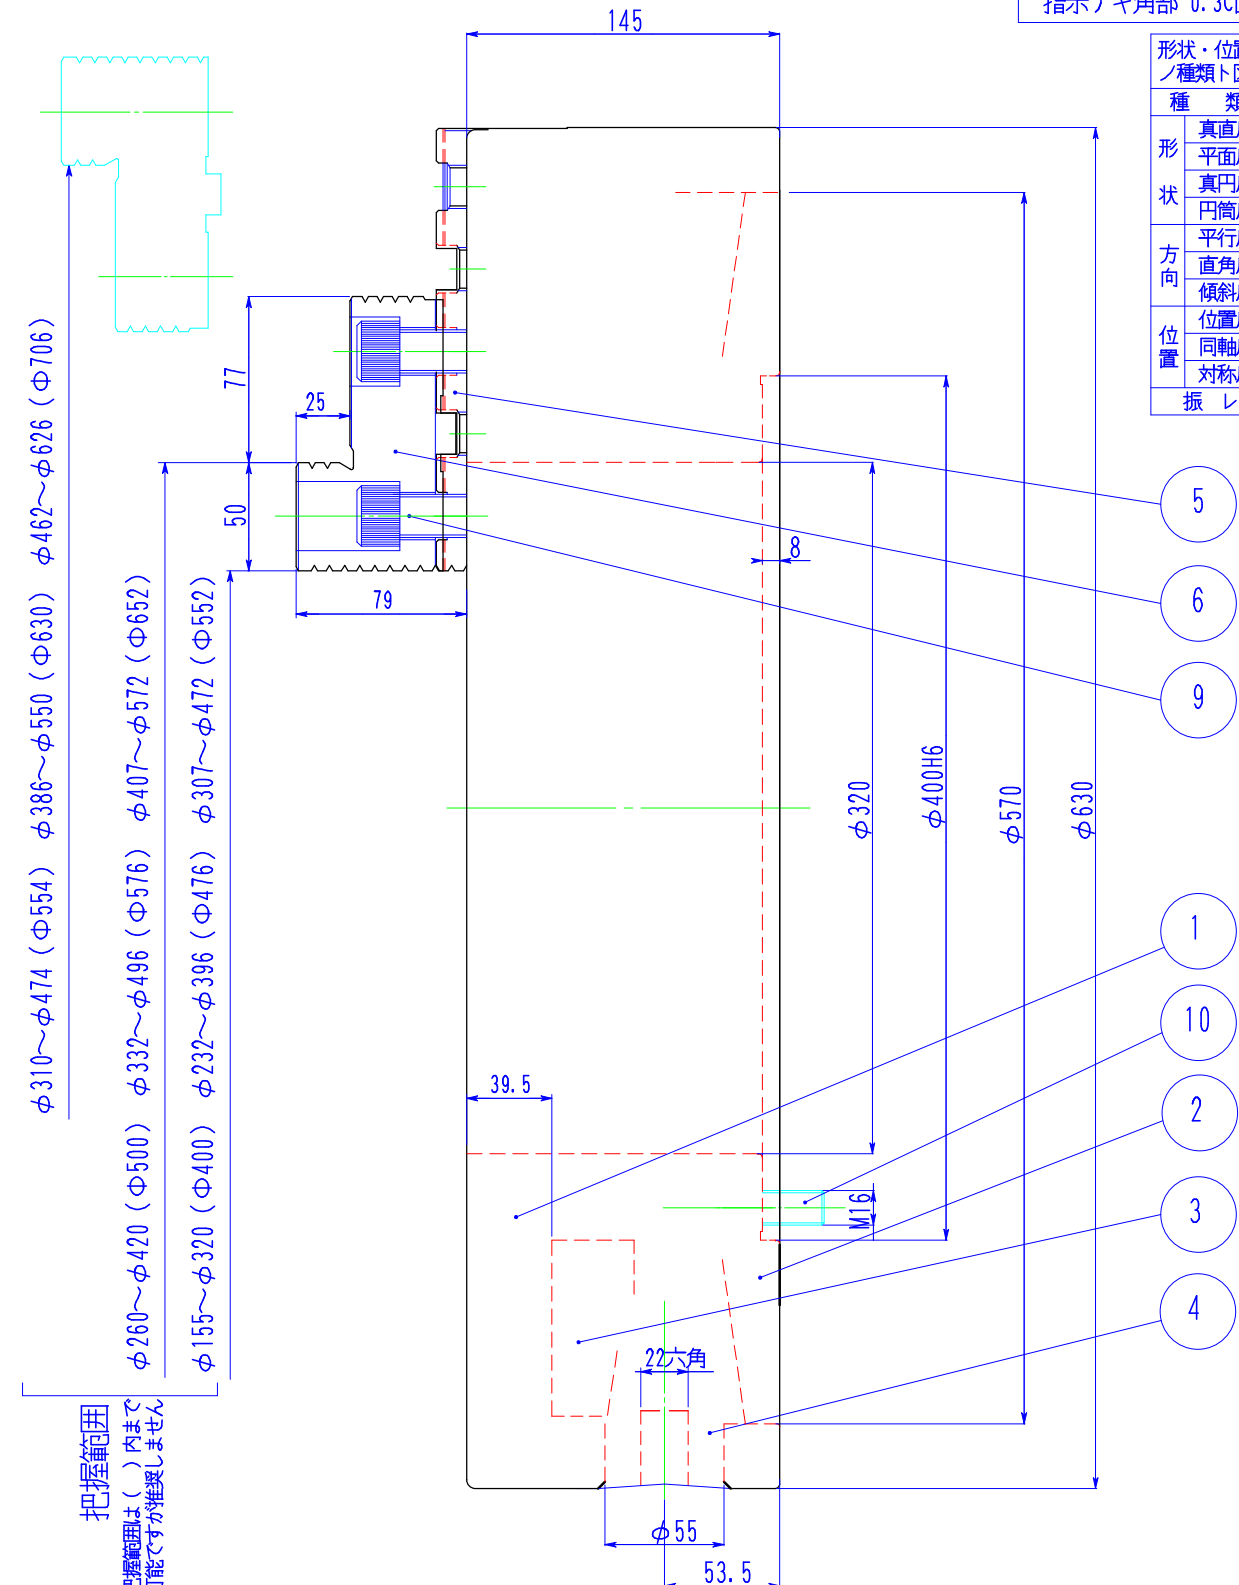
指示ナキ角部 0.3C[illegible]

145

形状・位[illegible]
ノ種類ト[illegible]

| 種 | 類 |
|---|---|
| 形状 | 真直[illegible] |
| | 平面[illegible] |
| | 真円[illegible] |
| | 円筒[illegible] |
| 方向 | 平行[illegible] |
| | 直角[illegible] |
| | 傾斜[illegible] |
| 位置 | 位置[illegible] |
| | 同軸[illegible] |
| | 対称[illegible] |
| 振 レ | |

77

25

50

79

8

5

6

9

$\phi$462~$\phi$626($\phi$706)

$\phi$310~$\phi$474($\phi$554) $\phi$386~$\phi$550($\phi$630)

$\phi$332~$\phi$496($\phi$576) $\phi$407~$\phi$572($\phi$652)

$\phi$232~$\phi$396($\phi$476) $\phi$307~$\phi$472($\phi$552)

$\phi$260~$\phi$420($\phi$500)

$\phi$155~$\phi$320($\phi$400)

$\phi$320

$\phi$400H6

$\phi$570

$\phi$630

1

10

2

3

4

39.5

M16

22六角

$\phi$55

53.5

把握範囲

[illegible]握範囲は( )内まで
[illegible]能ですが推奨しません